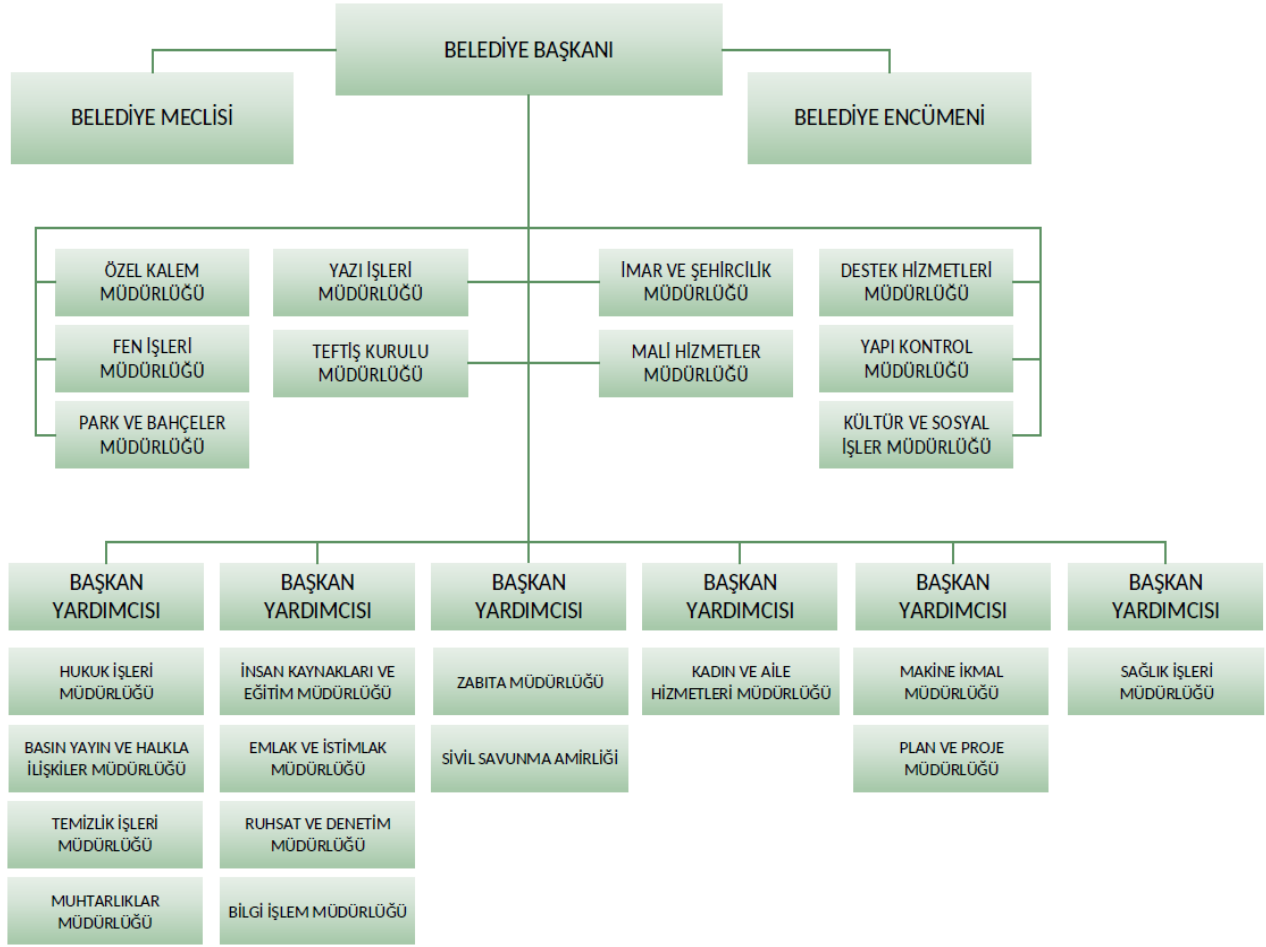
BELEDİYE BAŞKANI

BELEDİYE MECLİSİ

BELEDİYE ENCÜMENİ

ÖZEL KALEM MÜDÜRLÜĞÜ

FEN İŞLERİ MÜDÜRLÜĞÜ

PARK VE BAHÇELER MÜDÜRLÜĞÜ

YAZI İŞLERİ MÜDÜRLÜĞÜ

TEFTİŞ KURULU MÜDÜRLÜĞÜ

İMAR VE ŞEHİRCİLİK MÜDÜRLÜĞÜ

MALİ HİZMETLER MÜDÜRLÜĞÜ

DESTEK HİZMETLERİ MÜDÜRLÜĞÜ

YAPI KONTROL MÜDÜRLÜĞÜ

KÜLTÜR VE SOSYAL İŞLER MÜDÜRLÜĞÜ

BAŞKAN YARDIMCISI

HUKUK İŞLERİ MÜDÜRLÜĞÜ

BASIN YAYIN VE HALKLA İLİŞKİLER MÜDÜRLÜĞÜ

TEMİZLİK İŞLERİ MÜDÜRLÜĞÜ

MUHTARLIKLAR MÜDÜRLÜĞÜ

BAŞKAN YARDIMCISI

İNSAN KAYNAKLARI VE EĞİTİM MÜDÜRLÜĞÜ

EMLAK VE İSTİMLAK MÜDÜRLÜĞÜ

RUHSAT VE DENETİM MÜDÜRLÜĞÜ

BİLGİ İŞLEM MÜDÜRLÜĞÜ

BAŞKAN YARDIMCISI

ZABITA MÜDÜRLÜĞÜ

SİVİL SAVUNMA AMİRLİĞİ

BAŞKAN YARDIMCISI

KADIN VE AİLE HİZMETLERİ MÜDÜRLÜĞÜ

BAŞKAN YARDIMCISI

MAKİNE İKMAL MÜDÜRLÜĞÜ

PLAN VE PROJE MÜDÜRLÜĞÜ

BAŞKAN YARDIMCISI

SAĞLIK İŞLERİ MÜDÜRLÜĞÜ